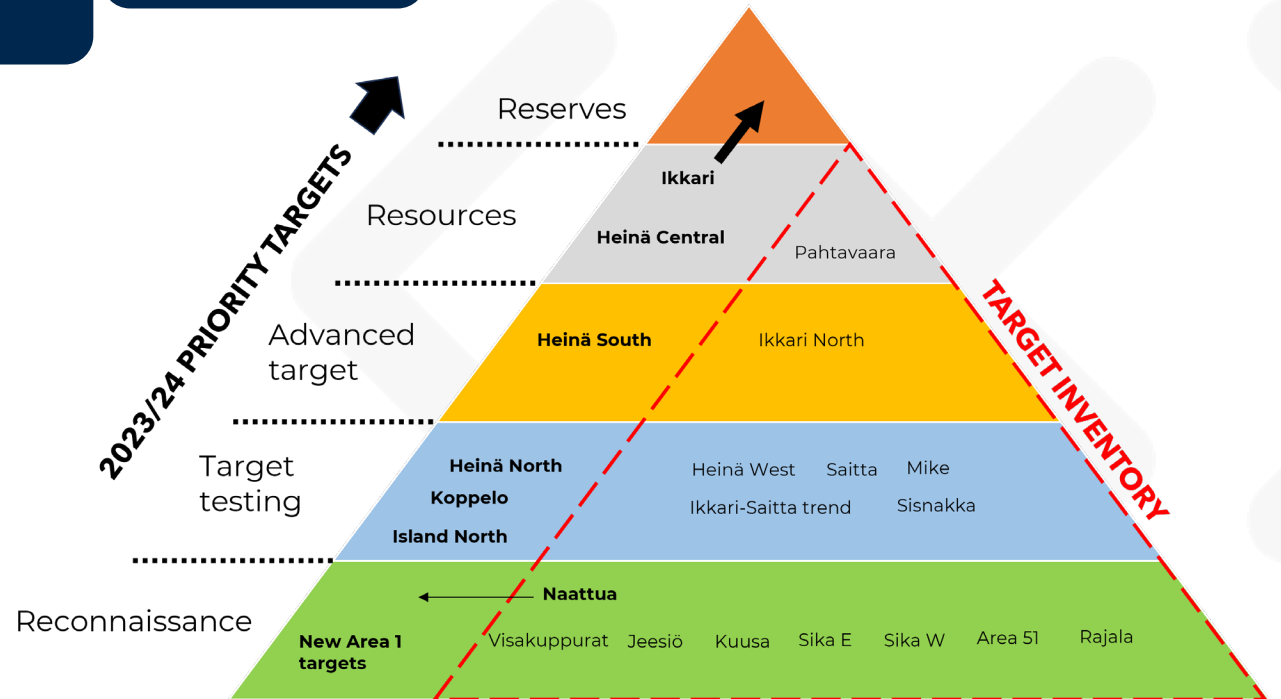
2023/24 PRIORITY TARGETS

Reserves

Resources

Ikkari

Heinä Central

Pahtavaara

Advanced target

Heinä South

Ikkari North

TARGET INVENTORY

Target testing

Heinä North

Koppelo

Island North

Heinä West

Saitta

Mike

Ikkari-Saitta trend

Sisnakka

Reconnaissance

Naattua

New Area 1 targets

Visakuppurat

Jeesiö

Kuusa

Sika E

Sika W

Area 51

Rajala